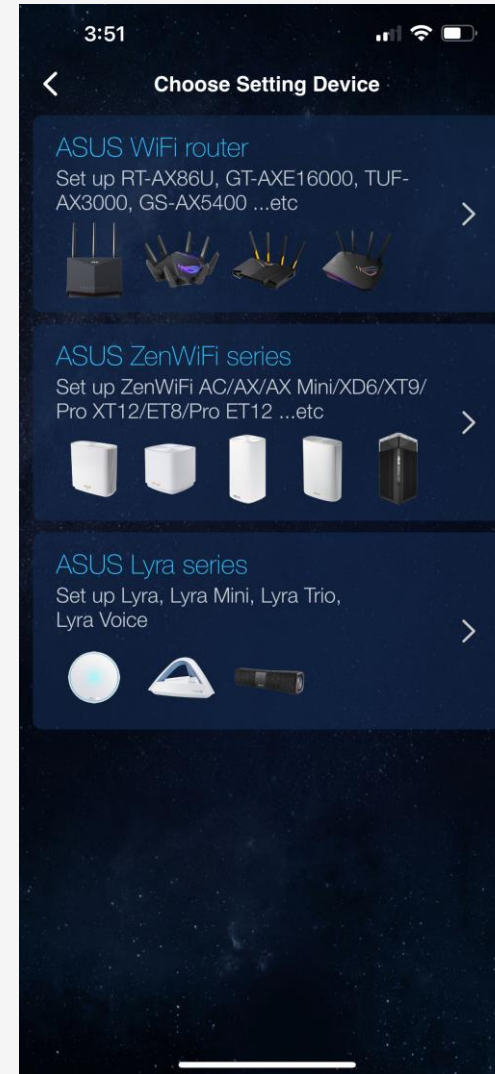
3:51

<

Choose Setting Device

ASUS WiFi router
Set up RT-AX86U, GT-AXE16000, TUF-AX3000, GS-AX5400 ...etc

>

ASUS ZenWiFi series
Set up ZenWiFi AC/AX/AX Mini/XD6/XT9/Pro XT12/ET8/Pro ET12 ...etc

>

ASUS Lyra series
Set up Lyra, Lyra Mini, Lyra Trio, Lyra Voice

>